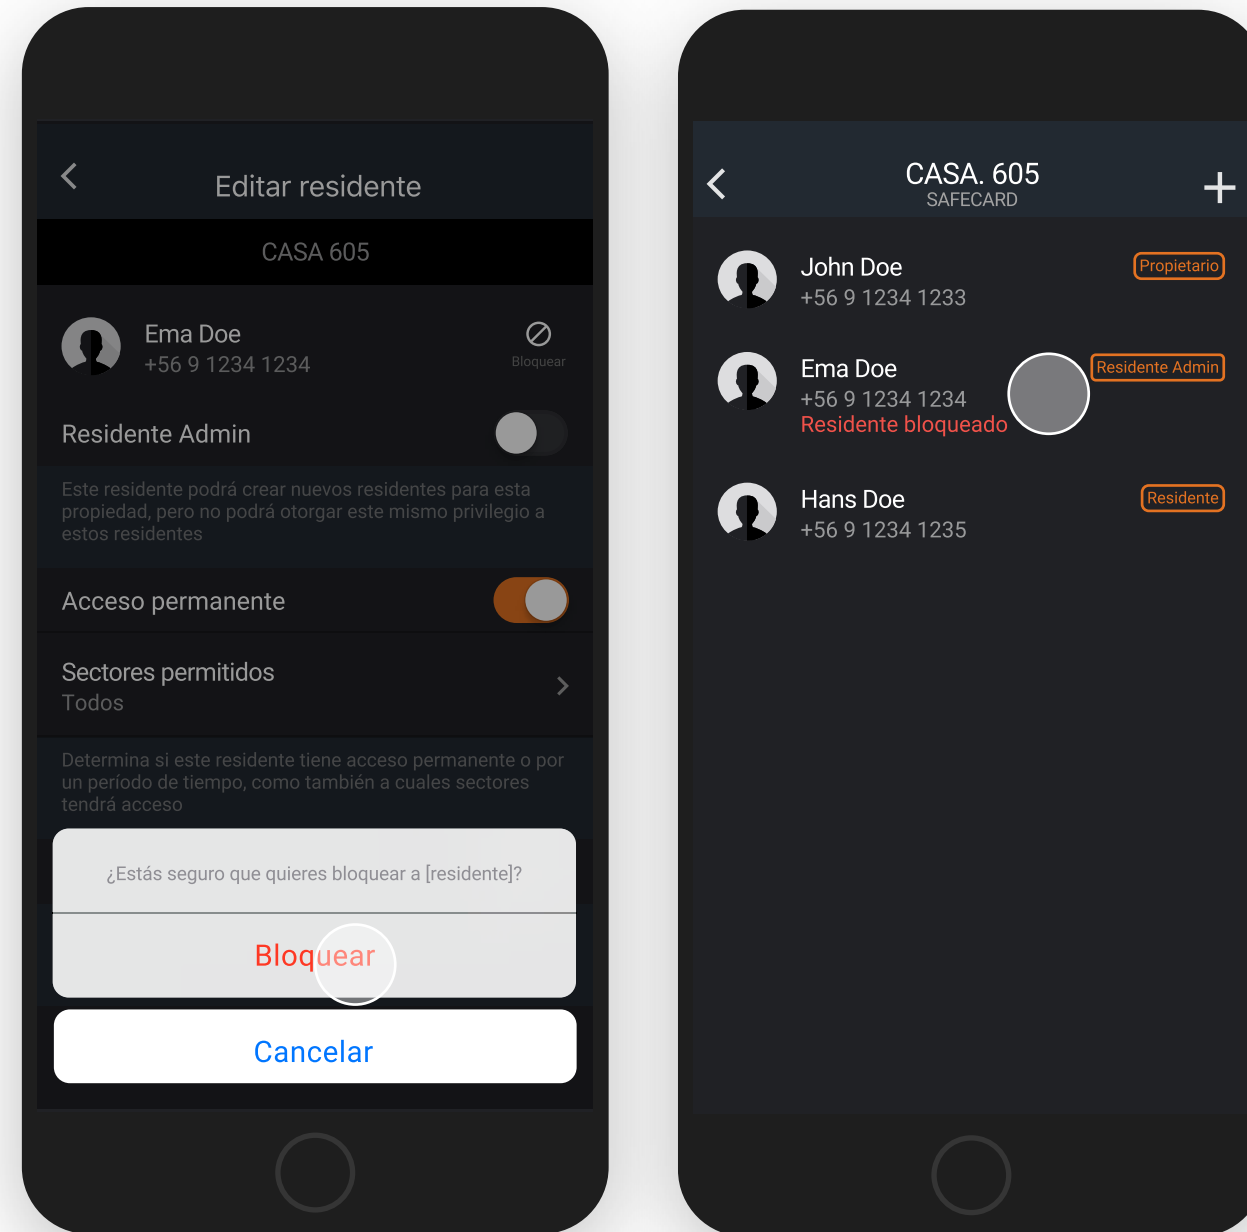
Editar residente

CASA 605

Ema Doe
+56 9 1234 1234

Bloquear

Residente Admin

Este residente podrá crear nuevos residentes para esta propiedad, pero no podrá otorgar este mismo privilegio a estos residentes

Acceso permanente

Sectores permitidos
Todos

Determina si este residente tiene acceso permanente o por un período de tiempo, como también a cuales sectores tendrá acceso

¿Estás seguro que quieres bloquear a [residente]?

Bloquear

Cancelar

CASA. 605
SAFECARD

John Doe
+56 9 1234 1233
Propietario

Ema Doe
+56 9 1234 1234
Residente bloqueado
Residente Admin

Hans Doe
+56 9 1234 1235
Residente